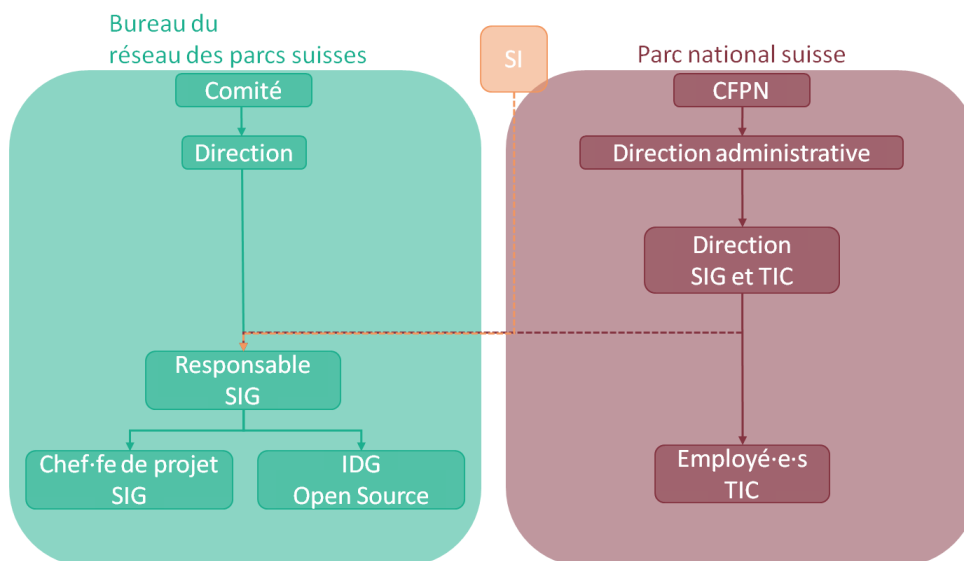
Bureau du réseau des parcs suisses

SI

Parc national suisse

Comité

CFPN

Direction

Direction administrative

Direction SIG et TIC

Responsable SIG

Chef·fe de projet SIG

IDG Open Source

Employé·e·s TIC